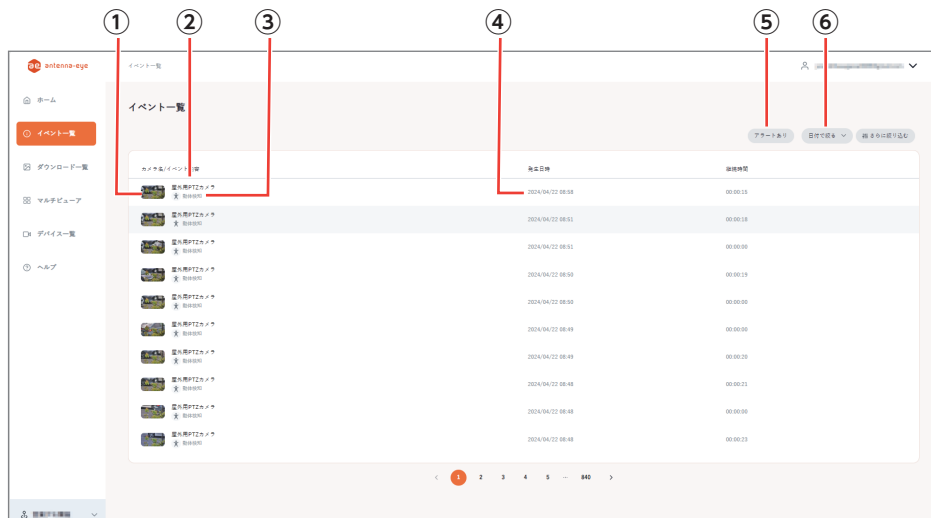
①　②　③　④　⑤　⑥

antenna-eye

イベント一覧

ホーム
イベント一覧
ダウンロード一覧
マルチビューア
デバイス一覧
ヘルプ

イベント一覧

アラートあり　日付で絞る　さらに絞り込む

| カメラ名/イベント内容 | 発生日時 | 継続時間 |
|---|---|---|
| 屋外用PTZカメラ 動体検知 | 2024/04/22 08:58 | 00:00:15 |
| 屋外用PTZカメラ 動体検知 | 2024/04/22 08:51 | 00:00:18 |
| 屋外用PTZカメラ 動体検知 | 2024/04/22 08:51 | 00:00:00 |
| 屋外用PTZカメラ 動体検知 | 2024/04/22 08:50 | 00:00:19 |
| 屋外用PTZカメラ 動体検知 | 2024/04/22 08:50 | 00:00:00 |
| 屋外用PTZカメラ 動体検知 | 2024/04/22 08:49 | 00:00:00 |
| 屋外用PTZカメラ 動体検知 | 2024/04/22 08:49 | 00:00:20 |
| 屋外用PTZカメラ 動体検知 | 2024/04/22 08:48 | 00:00:21 |
| 屋外用PTZカメラ 動体検知 | 2024/04/22 08:48 | 00:00:00 |
| 屋外用PTZカメラ 動体検知 | 2024/04/22 08:48 | 00:00:23 |

< 1 2 3 4 5 ... 840 >